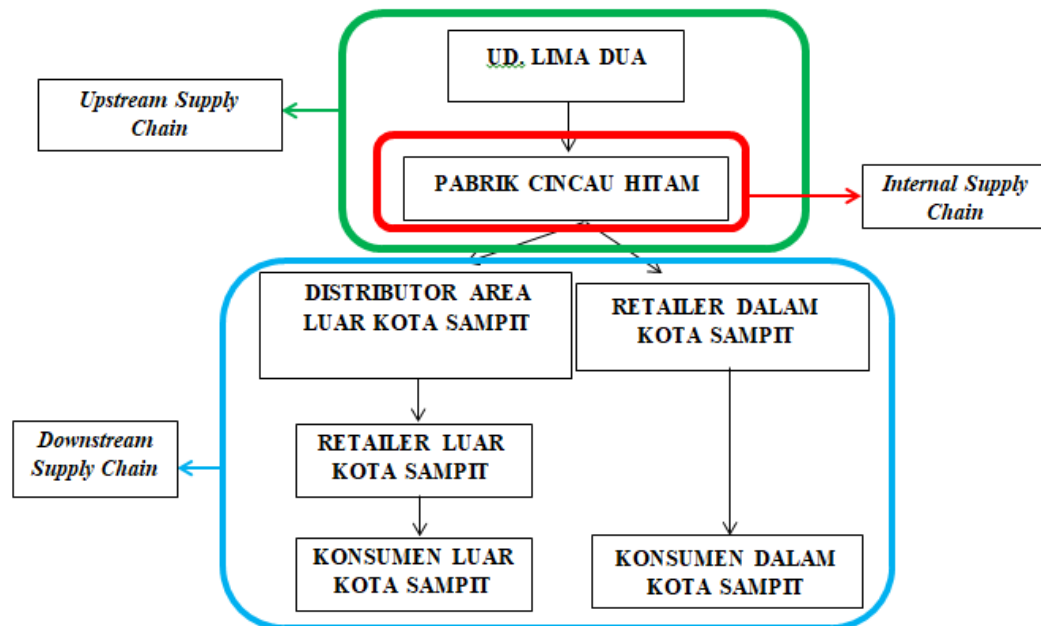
UD. LIMA DUA

Upstream Supply Chain

PABRIK CINCAU HITAM

Internal Supply Chain

DISTRIBUTOR AREA LUAR KOTA SAMPIT

RETAILER DALAM KOTA SAMPIT

Downstream Supply Chain

RETAILER LUAR KOTA SAMPIT

KONSUMEN LUAR KOTA SAMPIT

KONSUMEN DALAM KOTA SAMPIT